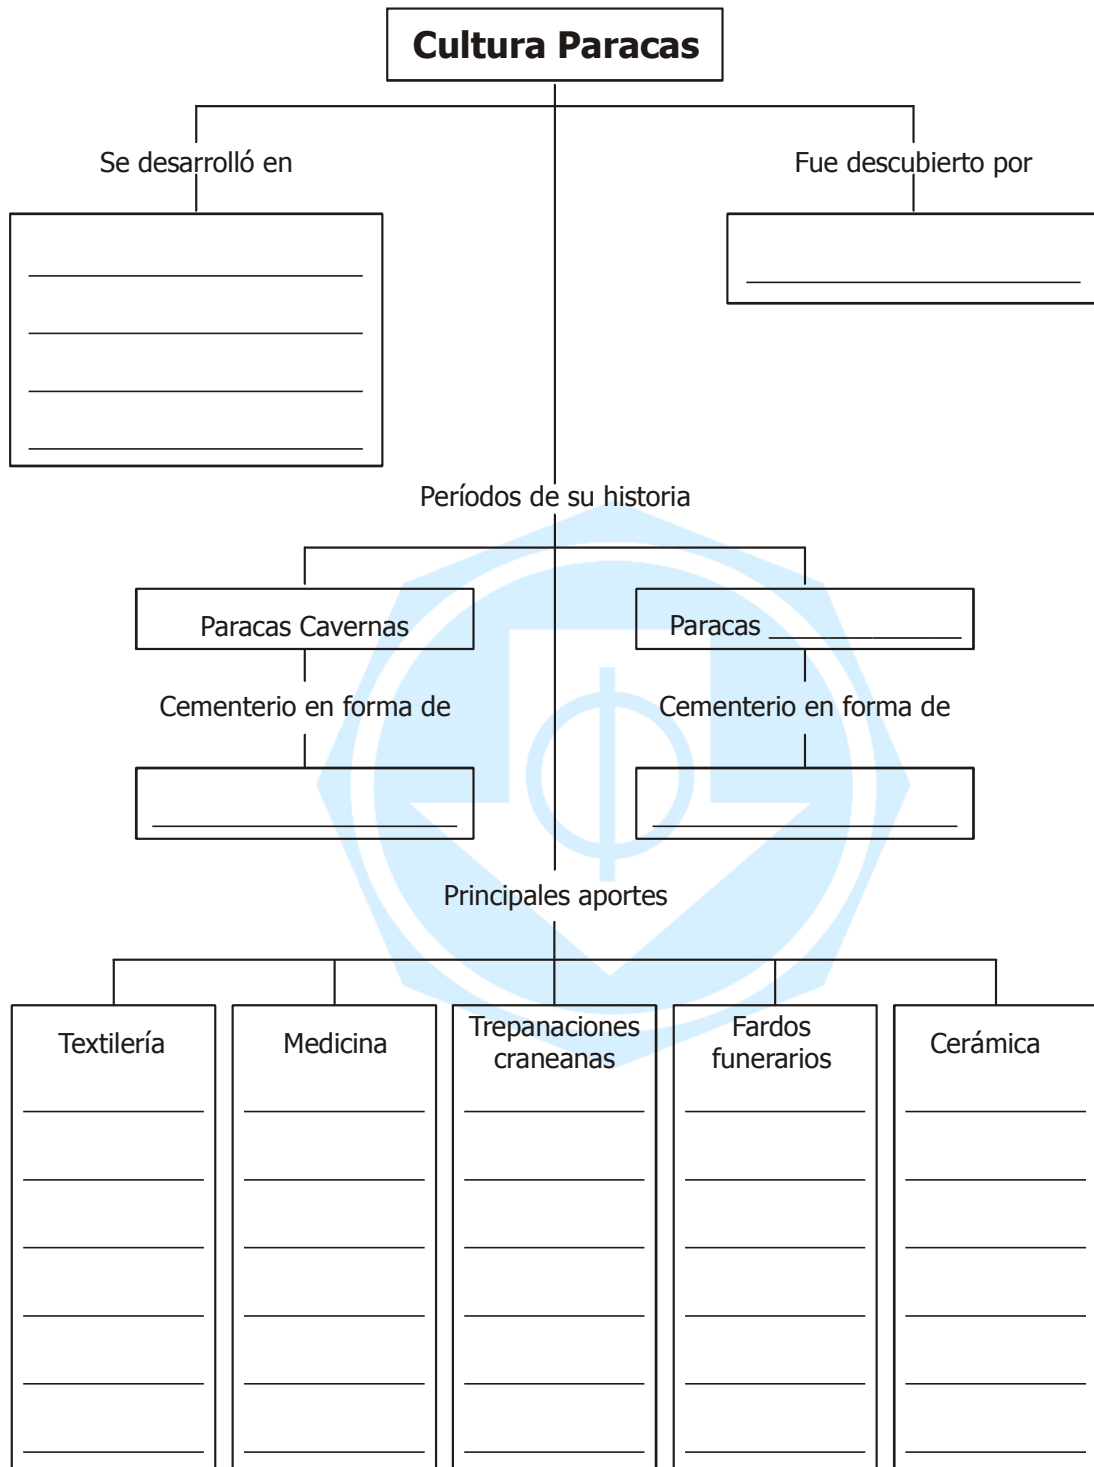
Cultura Paracas

Se desarrolló en

Fue descubierto por

Períodos de su historia

Paracas Cavernas

Paracas ___________

Cementerio en forma de

Cementerio en forma de

Principales aportes

Textilería

Medicina

Trepanaciones craneanas

Fardos funerarios

Cerámica